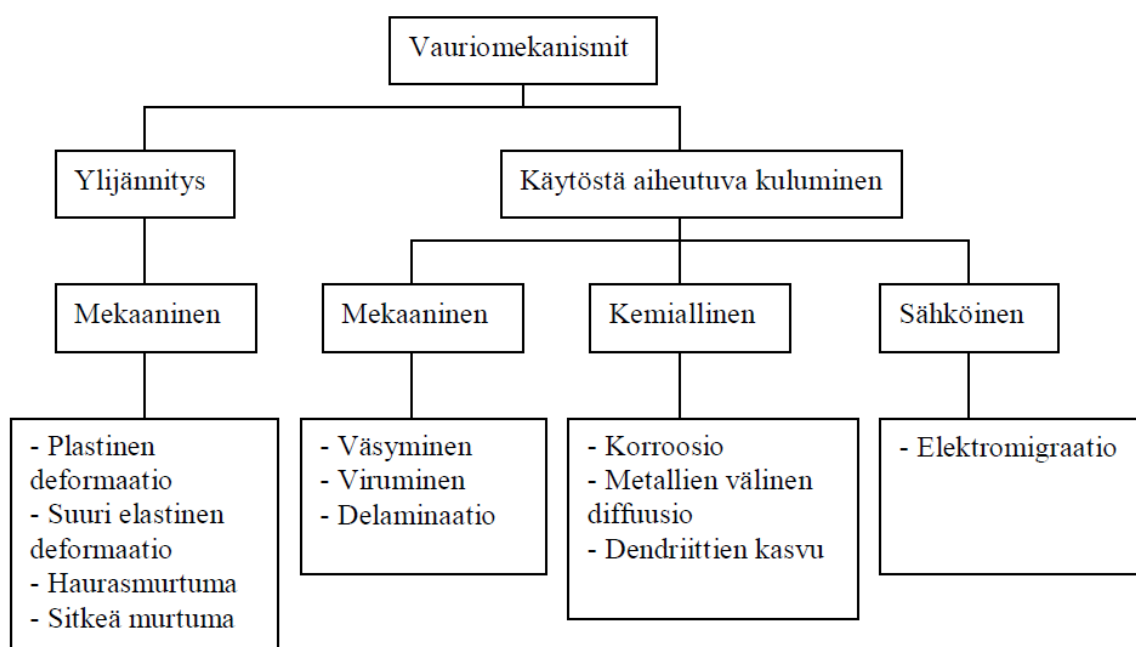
Vauriomekanismit

Ylijännitys

Käytöstä aiheutuva kuluminen

Mekaaninen

Mekaaninen

Kemiallinen

Sähköinen

- Plastinen deformaatio
- Suuri elastinen deformaatio
- Haurasmurtuma
- Sitkeä murtuma

- Väsyminen
- Viruminen
- Delaminaatio

- Korroosio
- Metallien välinen diffuusio
- Dendriittien kasvu

- Elektromigraatio